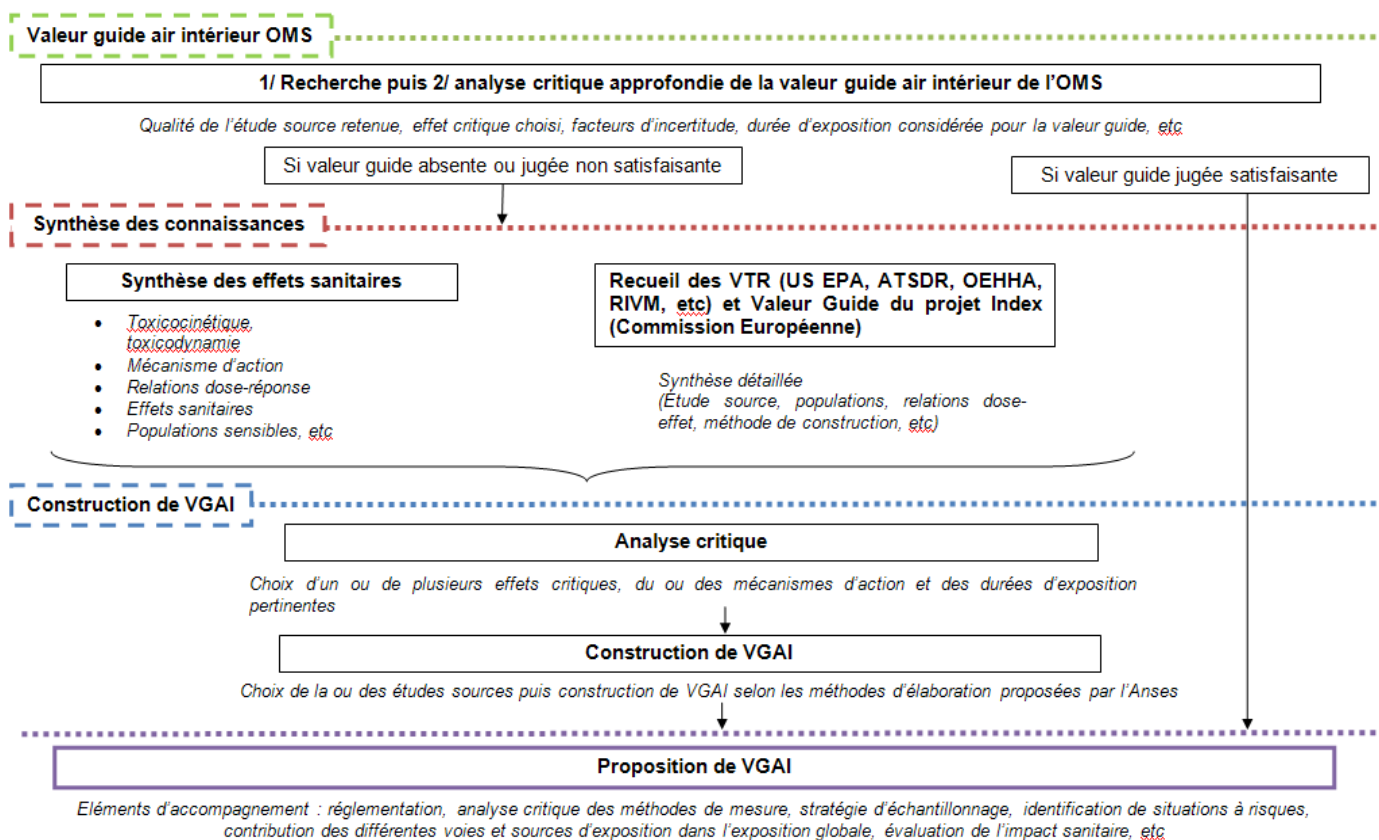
Valeur guide air intérieur OMS

1/ Recherche puis 2/ analyse critique approfondie de la valeur guide air intérieur de l'OMS

Qualité de l'étude source retenue, effet critique choisi, facteurs d'incertitude, durée d'exposition considérée pour la valeur guide, etc

Si valeur guide absente ou jugée non satisfaisante

Si valeur guide jugée satisfaisante

Synthèse des connaissances

Synthèse des effets sanitaires

- Toxicocinétique, toxicodynamie
- Mécanisme d'action
- Relations dose-réponse
- Effets sanitaires
- Populations sensibles, etc

Recueil des VTR (US EPA, ATSDR, OEHHA, RIVM, etc) et Valeur Guide du projet Index (Commission Européenne)

Synthèse détaillée
(Étude source, populations, relations dose-effet, méthode de construction, etc)

Construction de VGAI

Analyse critique

Choix d'un ou de plusieurs effets critiques, du ou des mécanismes d'action et des durées d'exposition pertinentes

Construction de VGAI

Choix de la ou des études sources puis construction de VGAI selon les méthodes d'élaboration proposées par l'Anses

Proposition de VGAI

Eléments d'accompagnement : réglementation, analyse critique des méthodes de mesure, stratégie d'échantillonnage, identification de situations à risques, contribution des différentes voies et sources d'exposition dans l'exposition globale, évaluation de l'impact sanitaire, etc